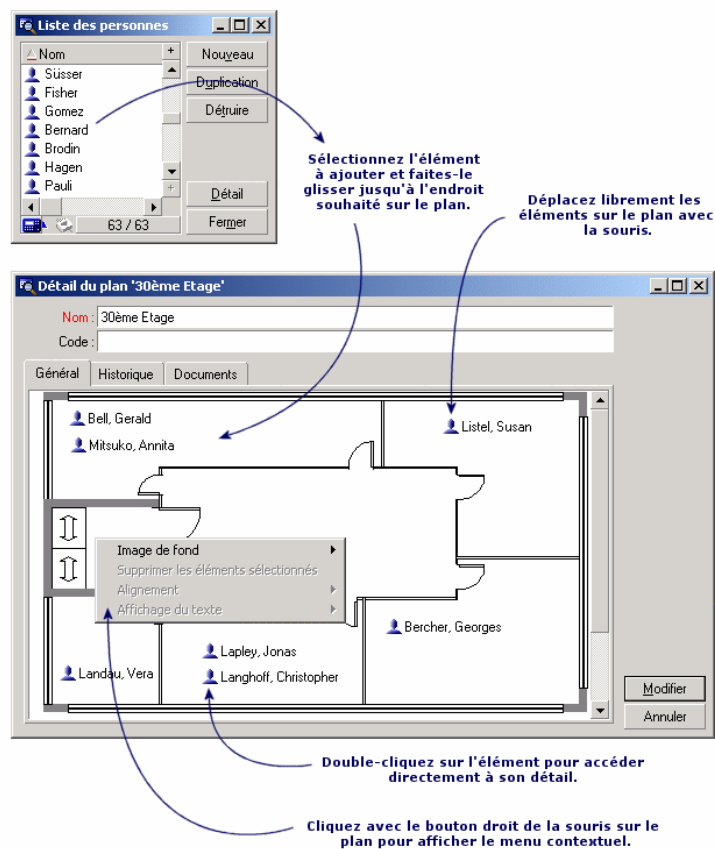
Liste des personnes

Nom

Süsser
Fisher
Gomez
Bernard
Brodin
Hagen
Pauli

63 / 63

Nouveau
Duplication
Détruire
Détail
Fermer

Sélectionnez l'élément à ajouter et faites-le glisser jusqu'à l'endroit souhaité sur le plan.

Déplacez librement les éléments sur le plan avec la souris.

Détail du plan '30ème Etage'

Nom : 30ème Etage
Code :

Général
Historique
Documents

Bell, Gerald
Mitsuko, Annita
Listel, Susan

Image de fond
Supprimer les éléments sélectionnés
Alignement
Affichage du texte

Bercher, Georges
Lapley, Jonas
Landau, Vera
Langhoff, Christopher

Modifier
Annuler

Double-cliquez sur l'élément pour accéder directement à son détail.

Cliquez avec le bouton droit de la souris sur le plan pour afficher le menu contextuel.